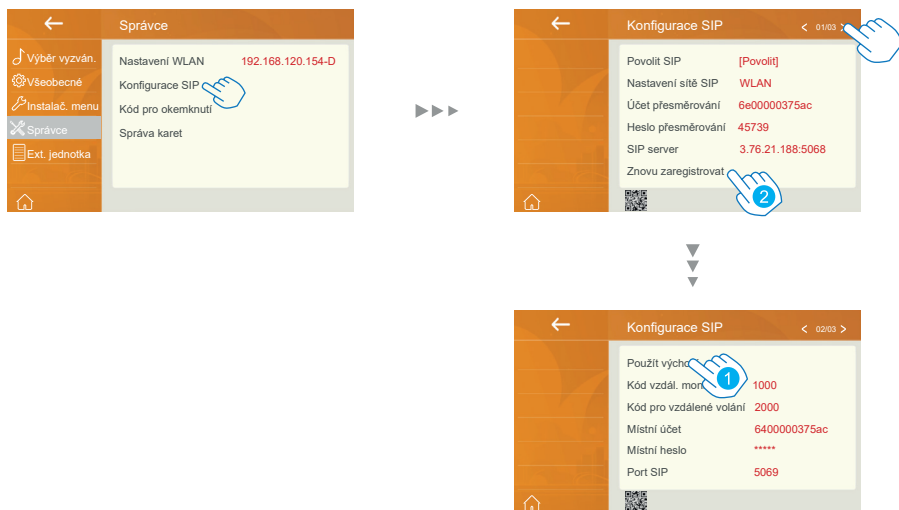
Správce

Výběr vyzván.
Všeobecné
Instalač. menu
Správce
Ext. jednotka

Nastavení WLAN 192.168.120.154-D
Konfigurace SIP
Kód pro okemknutí
Správa karet

Konfigurace SIP
01/03

Povolit SIP [Povolit]
Nastavení sítě SIP WLAN
Účet přesměrování 6e00000375ac
Heslo přesměrování 45739
SIP server 3.76.21.188:5068
Znovu zaregistrovat

2

Konfigurace SIP
02/03

Použít výcho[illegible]
Kód vzdál. mon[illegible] 1000
Kód pro vzdálené volání 2000
Místní účet 6400000375ac
Místní heslo *****
Port SIP 5069

1